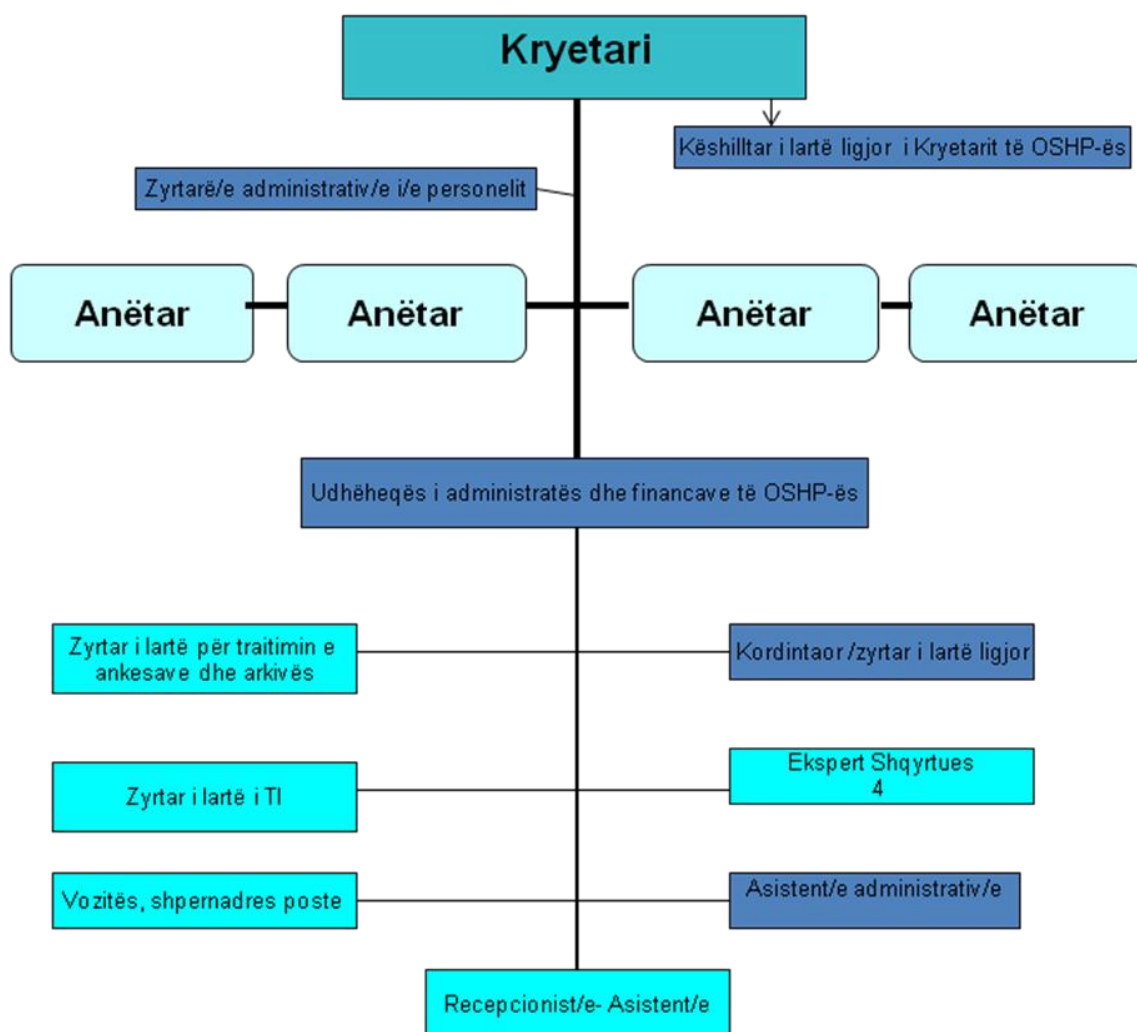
Kryetari

Këshilltar i lartë ligjor i Kryetarit të OSHP-ës

Zyrtarë/e administrativ/e i/e personelit

Anëtar

Anëtar

Anëtar

Anëtar

Udhëheqës i administratës dhe financave të OSHP-ës

Zyrtar i lartë për traitimin e ankesave dhe arkivës

Kordintaor /zyrtar i lartë ligjor

Zyrtar i lartë i TI

Ekspert Shqyrtues 4

Vozitës, shpernadres poste

Asistent/e administrativ/e

Recepcionist/e- Asistent/e